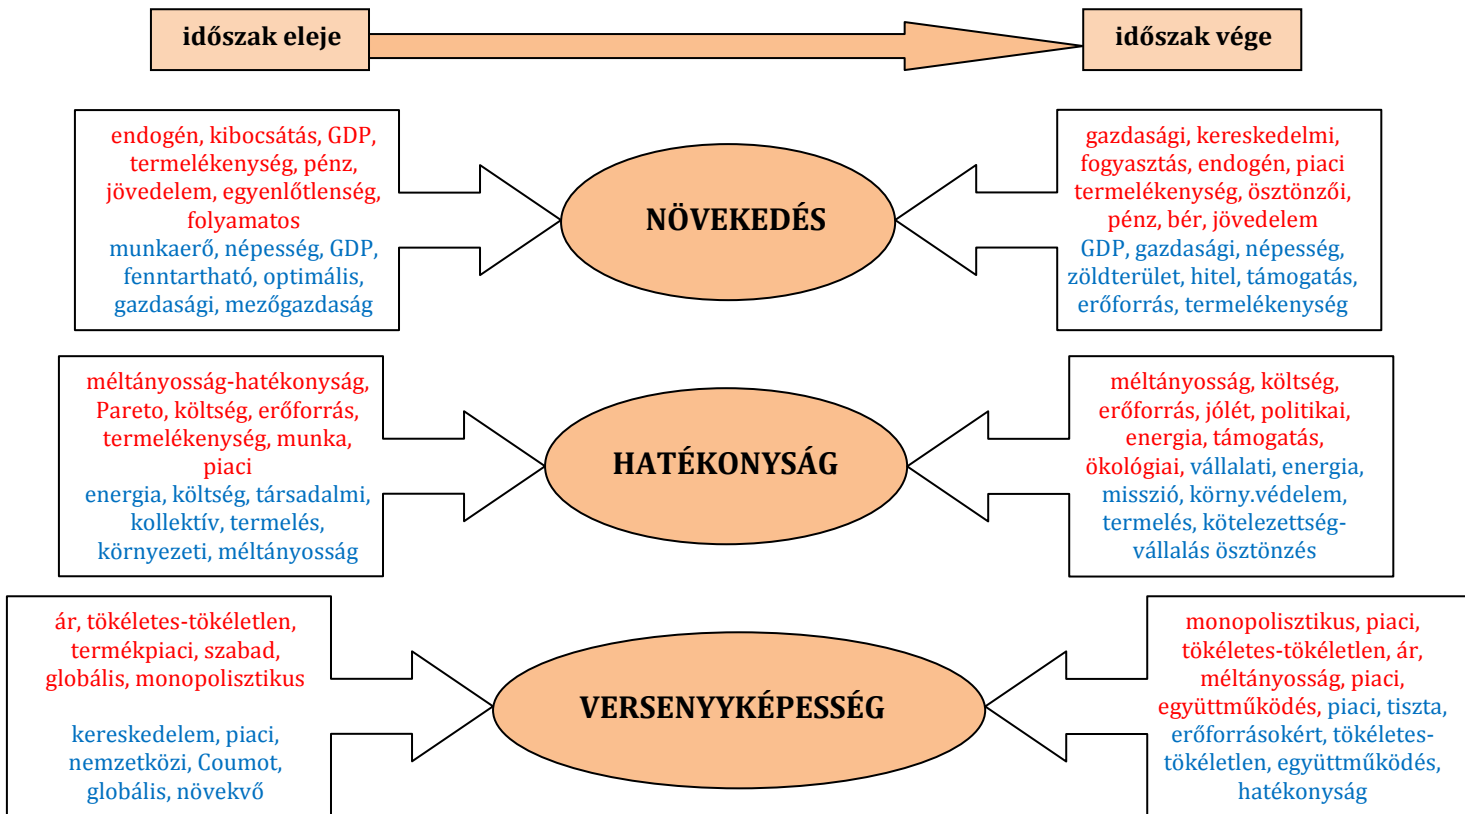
időszak eleje

időszak vége

endogén, kibocsátás, GDP, termelékenység, pénz, jövedelem, egyenlőtlenség, folyamatos
munkaerő, népesség, GDP, fenntartható, optimális, gazdasági, mezőgazdaság

NÖVEKEDÉS

gazdasági, kereskedelmi, fogyasztás, endogén, piaci termelékenység, ösztönzői, pénz, bér, jövedelem
GDP, gazdasági, népesség, zöldterület, hitel, támogatás, erőforrás, termelékenység

méltányosság-hatékonyság, Pareto, költség, erőforrás, termelékenység, munka, piaci
energia, költség, társadalmi, kollektív, termelés, környezeti, méltányosság

HATÉKONYSÁG

méltányosság, költség, erőforrás, jólét, politikai, energia, támogatás, ökológiai, vállalati, energia, misszió, körny.védelem, termelés, kötelezettségvállalás ösztönzés

ár, tökéletes-tökéletlen, termékpiaci, szabad, globális, monopolisztikus

kereskedelem, piaci, nemzetközi, Coumot, globális, növekvő

VERSENYYKÉPESSÉG

monopolisztikus, piaci, tökéletes-tökéletlen, ár, méltányosság, piaci, együttműködés, piaci, tiszta, erőforrásokért, tökéletes-tökéletlen, együttműködés, hatékonyság